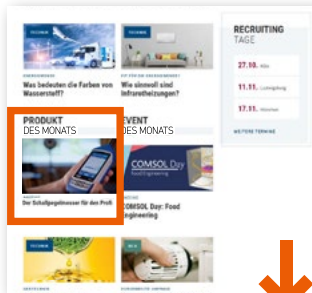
TECHNIK

ENERGIEWENDE

Was bedeuten die Farben von Wasserstoff?

TECHNIK

TIPPS FÜR EIGENHEIMBESITZER

Wie sinnvoll sind Infrarotheizungen?

RECRUITING TAGE

27.10. Köln

11.11. Ludwigsburg

17.11. München

WEITERE TERMINE

PRODUKT DES MONATS

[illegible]

Der Schallpegelmesser für den Profi

EVENT DES MONATS

COMSOL Day

COMSOL Day: Food Engineering

TECHNIK

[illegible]

TECHNIK

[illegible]